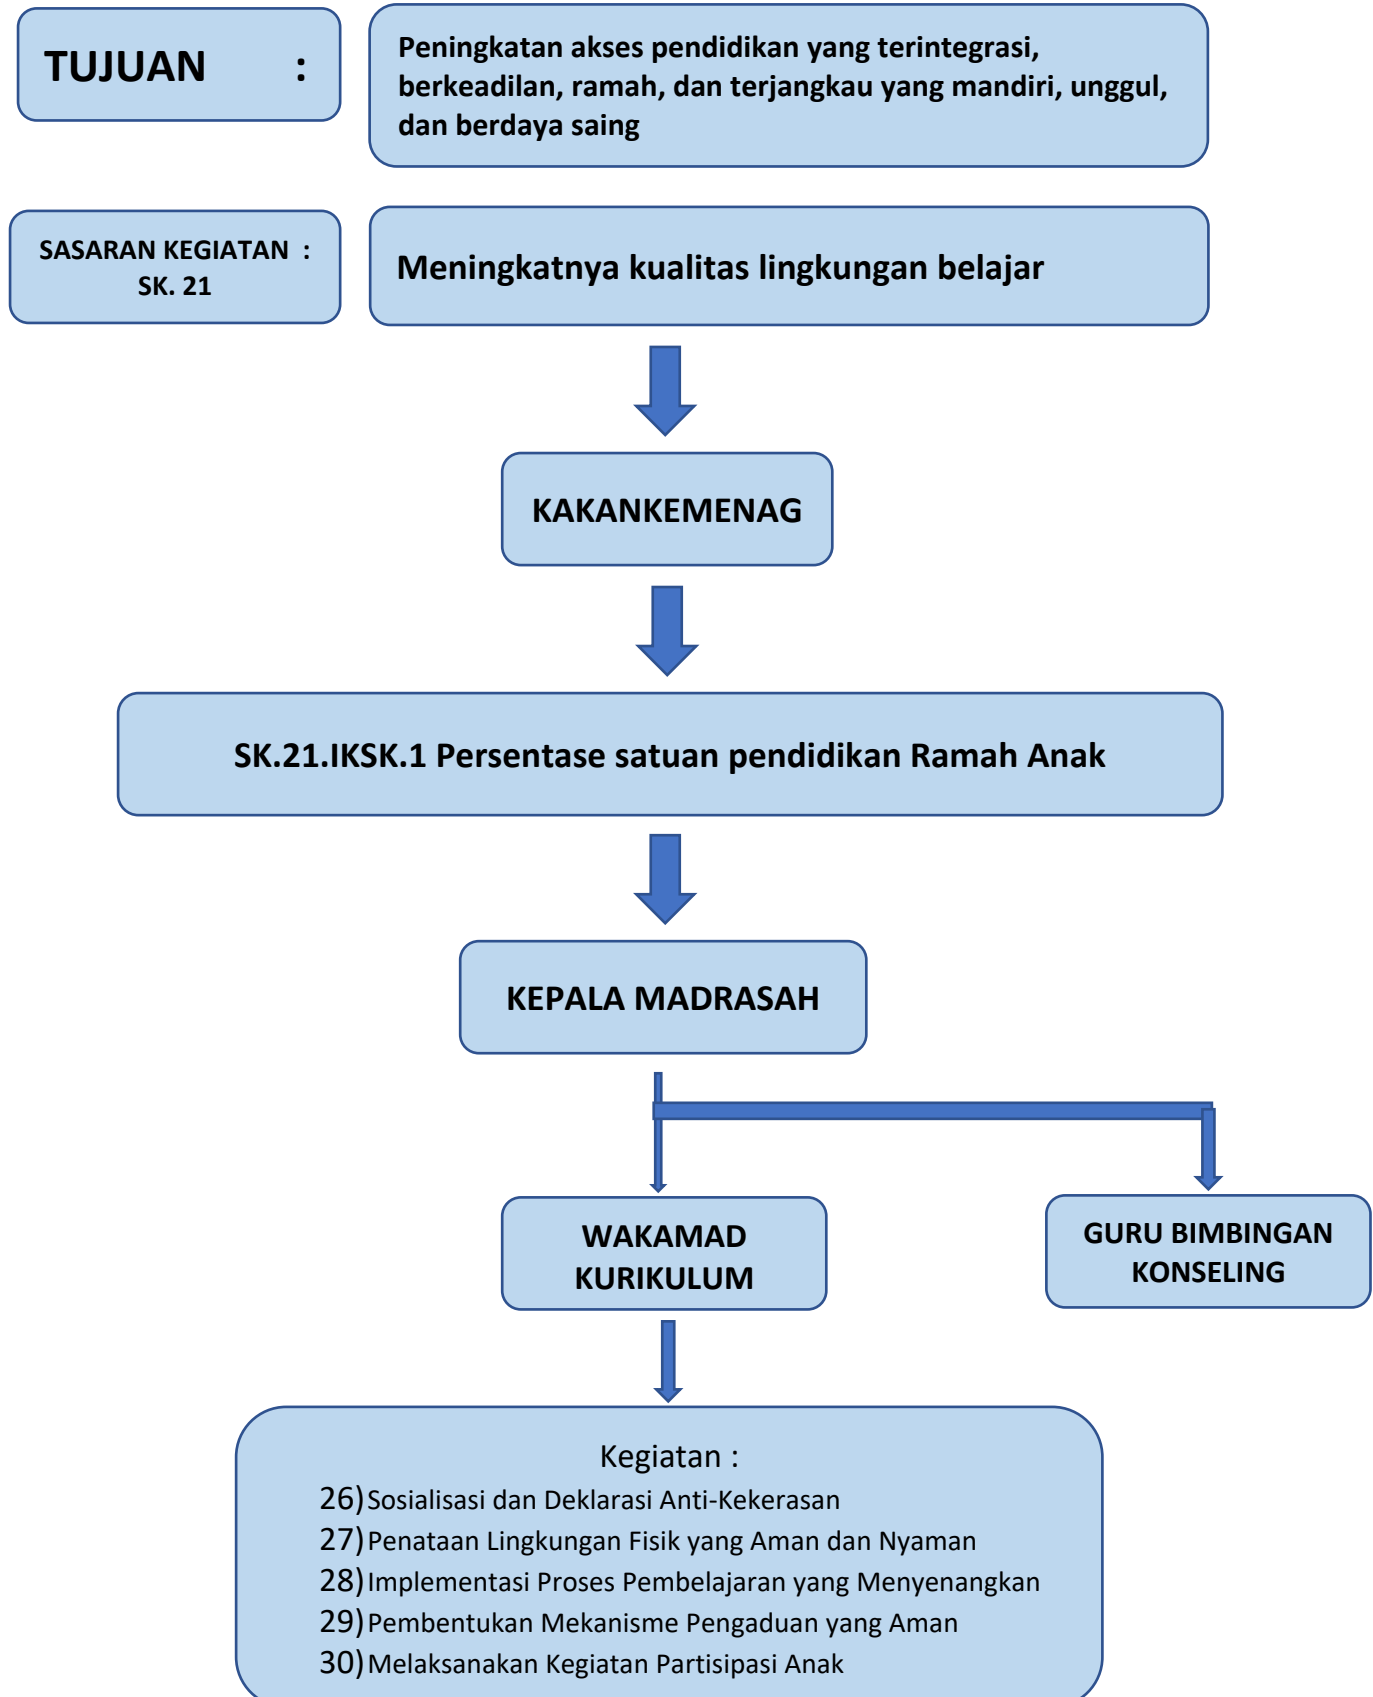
TUJUAN :

Peningkatan akses pendidikan yang terintegrasi, berkeadilan, ramah, dan terjangkau yang mandiri, unggul, dan berdaya saing

SASARAN KEGIATAN : SK. 21

Meningkatnya kualitas lingkungan belajar

KAKANKEMENAG

SK.21.IKSK.1 Persentase satuan pendidikan Ramah Anak

KEPALA MADRASAH

WAKAMAD KURIKULUM

GURU BIMBINGAN KONSELING

Kegiatan :
26) Sosialisasi dan Deklarasi Anti-Kekerasan
27) Penataan Lingkungan Fisik yang Aman dan Nyaman
28) Implementasi Proses Pembelajaran yang Menyenangkan
29) Pembentukan Mekanisme Pengaduan yang Aman
30) Melaksanakan Kegiatan Partisipasi Anak